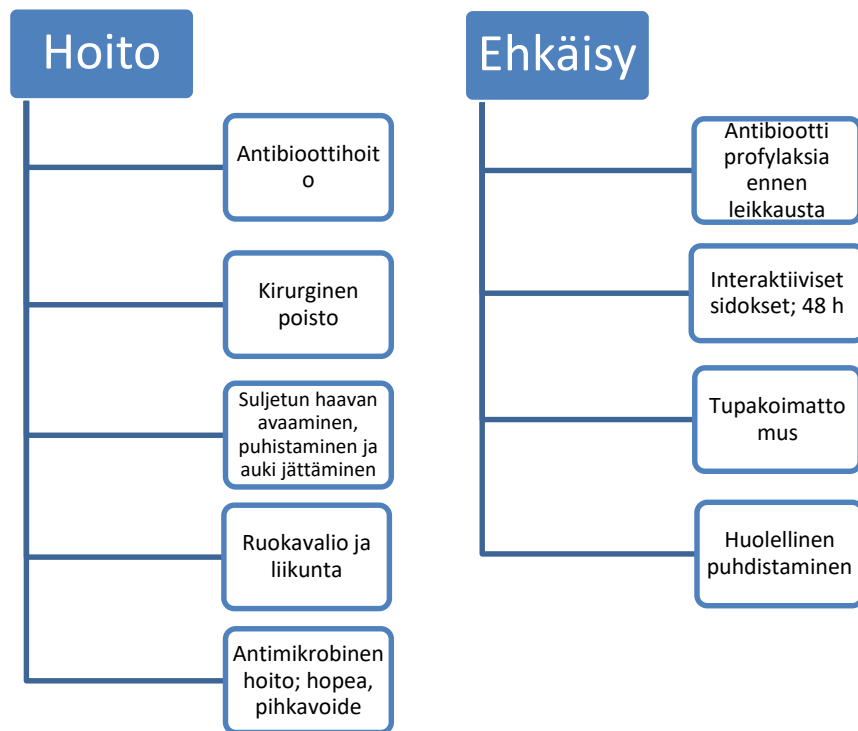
Hoito

Antibioottihoito

Kirurginen poisto

Suljetun haavan avaaminen, puhistaminen ja auki jättäminen

Ruokavalio ja liikunta

Antimikrobinen hoito; hopea, pihkavoide

Ehkäisy

Antibiootti profylaksia ennen leikkausta

Interaktiiviset sidokset; 48 h

Tupakoimattomus

Huolellinen puhdistaminen